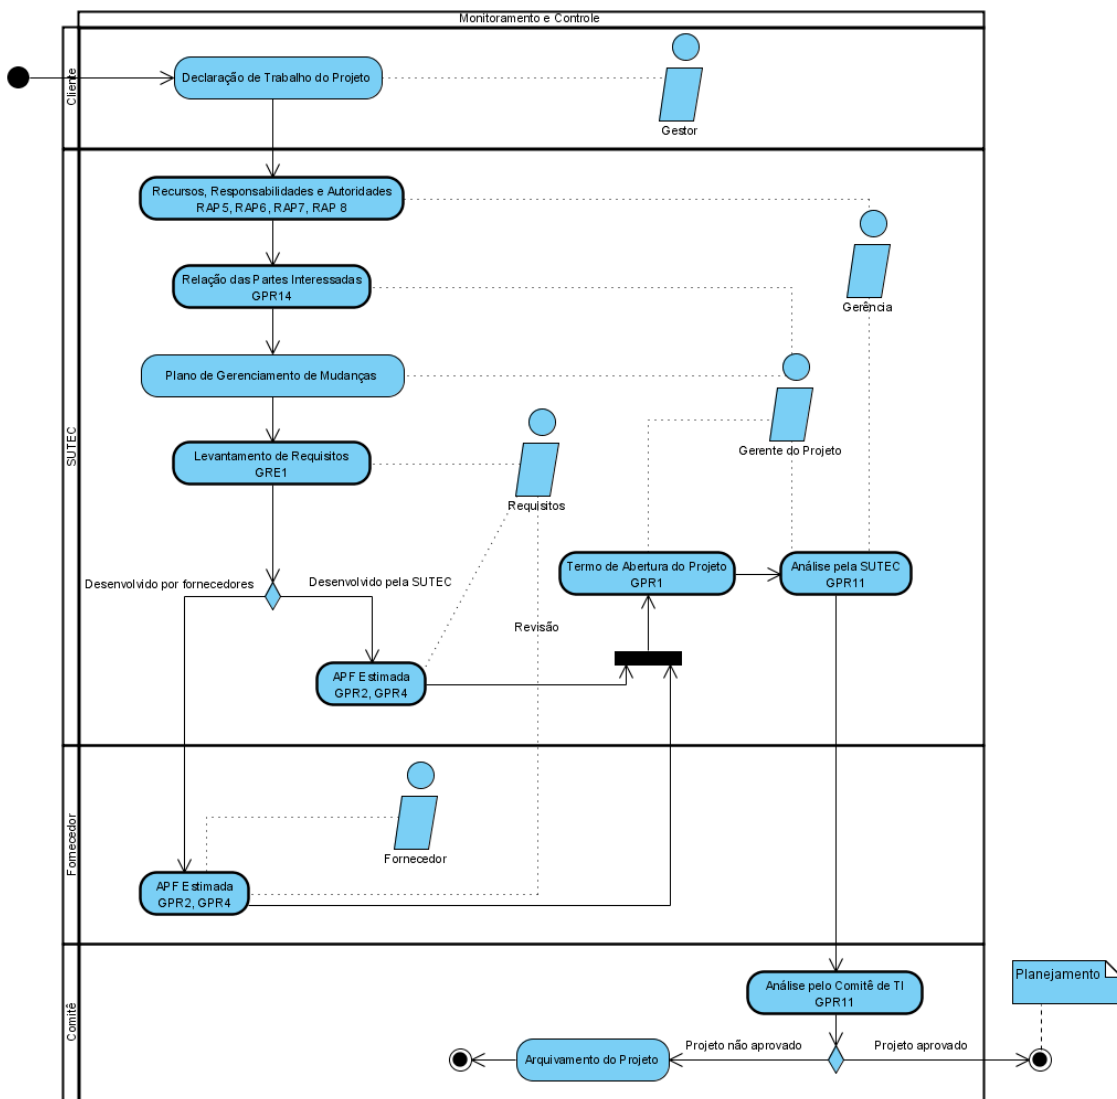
Monitoramento e Controle

Cliente

Declaração de Trabalho do Projeto

Gestor

SUTEC

Recursos, Responsabilidades e Autoridades RAP5, RAP6, RAP7, RAP 8

Gerência

Relação das Partes Interessadas GPR14

Plano de Gerenciamento de Mudanças

Gerente do Projeto

Levantamento de Requisitos GRE1

Requisitos

Desenvolvido por fornecedores

Desenvolvido pela SUTEC

Termo de Abertura do Projeto GPR1

Análise pela SUTEC GPR11

Revisão

APF Estimada GPR2, GPR4

Fornecedor

Fornecedor

APF Estimada GPR2, GPR4

Comitê

Análise pelo Comitê de TI GPR11

Planejamento

Arquivamento do Projeto

Projeto não aprovado

Projeto aprovado